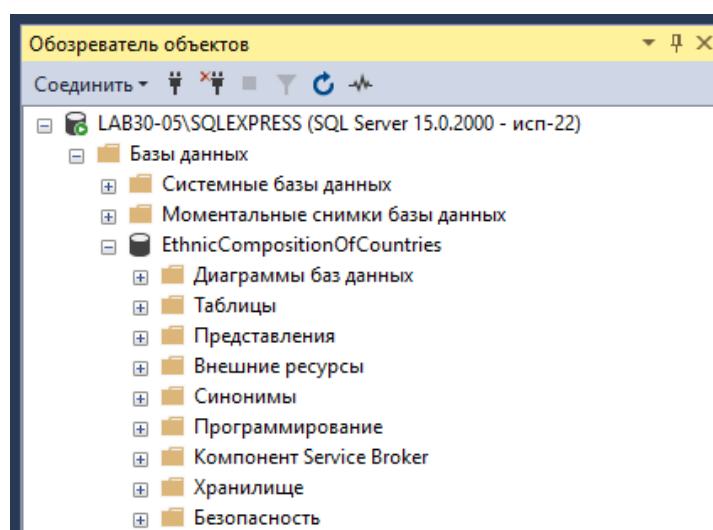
Обозреватель объектов

Соединить ▾

LAB30-05\SQLEXPRESS (SQL Server 15.0.2000 - исп-22)
Базы данных
Системные базы данных
Моментальные снимки базы данных
EthnicCompositionOfCountries
Диаграммы баз данных
Таблицы
Представления
Внешние ресурсы
Синонимы
Программирование
Компонент Service Broker
Хранилище
Безопасность